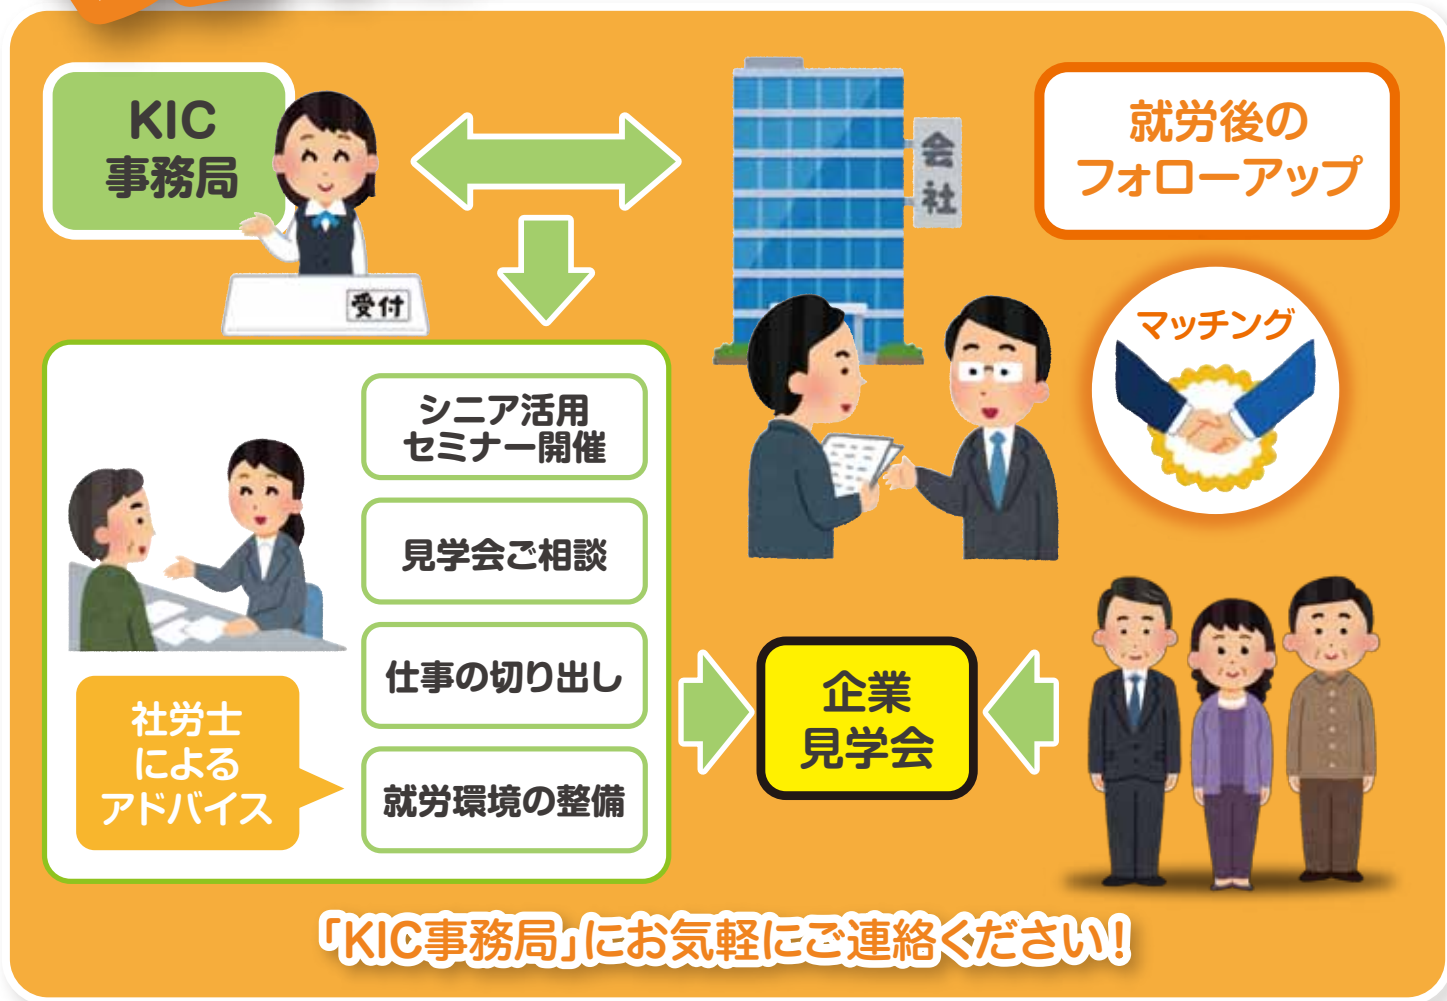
KIC
事務局

受付

会社

就労後の
フォローアップ

マッチング

シニア活用
セミナー開催

見学会ご相談

仕事の切り出し

就労環境の整備

社労士
による
アドバイス

企業
見学会

「KIC事務局」にお気軽にご連絡ください!